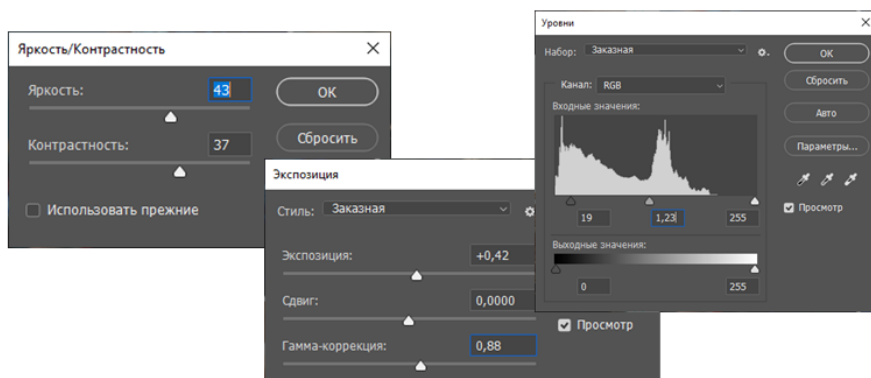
Яркость/Контрастность

Яркость: 43

Контрастность: 37

OK

Сбросить

Использовать прежние

Экспозиция

Стиль: Заказная

Экспозиция: +0,42

Сдвиг: 0,0000

Гамма-коррекция: 0,88

Просмотр

Уровни

Набор: Заказная

OK

Канал: RGB

Сбросить

Входные значения:

Авто

Параметры...

Просмотр

19 1,23 255

Выходные значения:

0 255